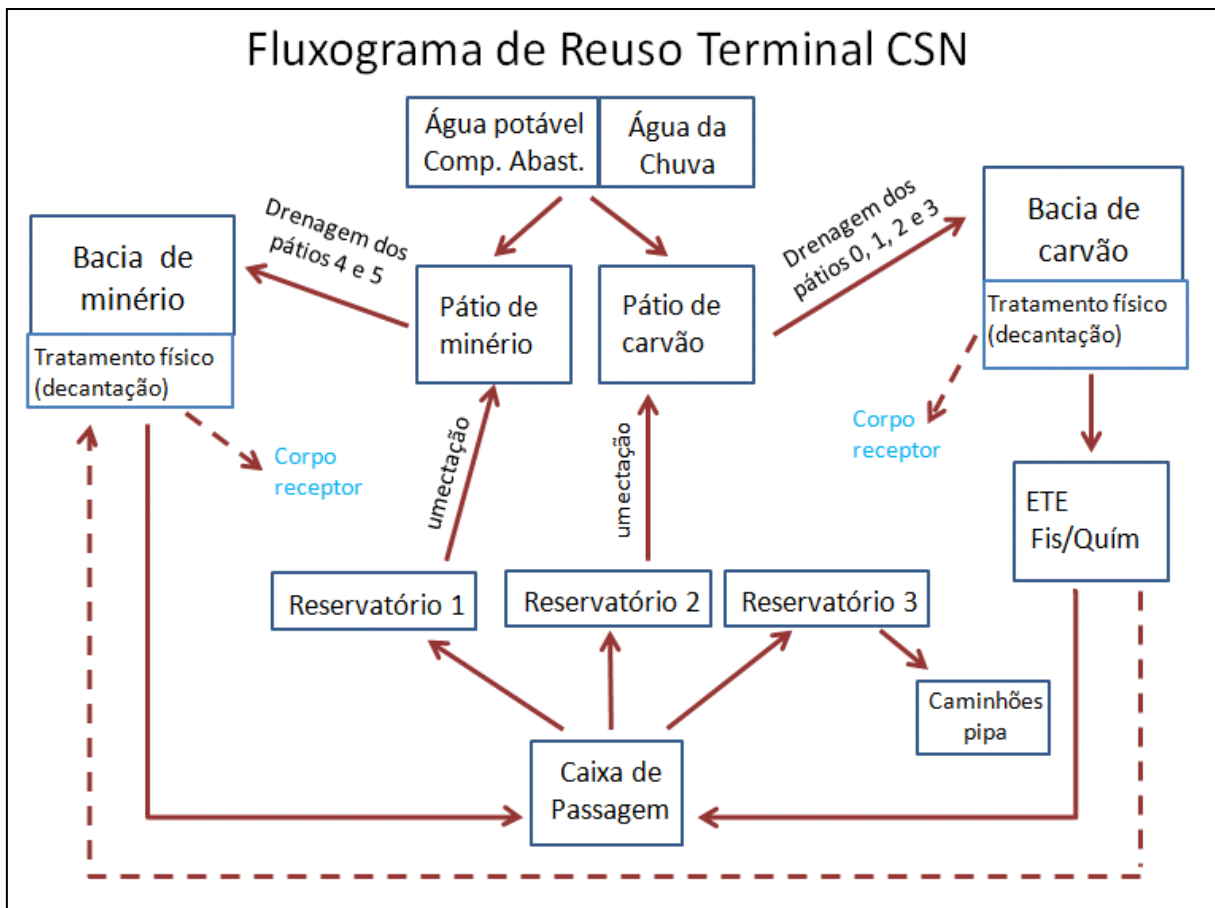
Fluxograma de Reuso Terminal CSN

Água potável Comp. Abast.

Água da Chuva

Drenagem dos pátios 4 e 5

Bacia de minério

Tratamento físico (decantação)

Pátio de minério

Pátio de carvão

Drenagem dos pátios 0, 1, 2 e 3

Bacia de carvão

Tratamento físico (decantação)

Corpo receptor

Corpo receptor

umectação

umectação

ETE Fis/Quím

Reservatório 1

Reservatório 2

Reservatório 3

Caminhões pipa

Caixa de Passagem